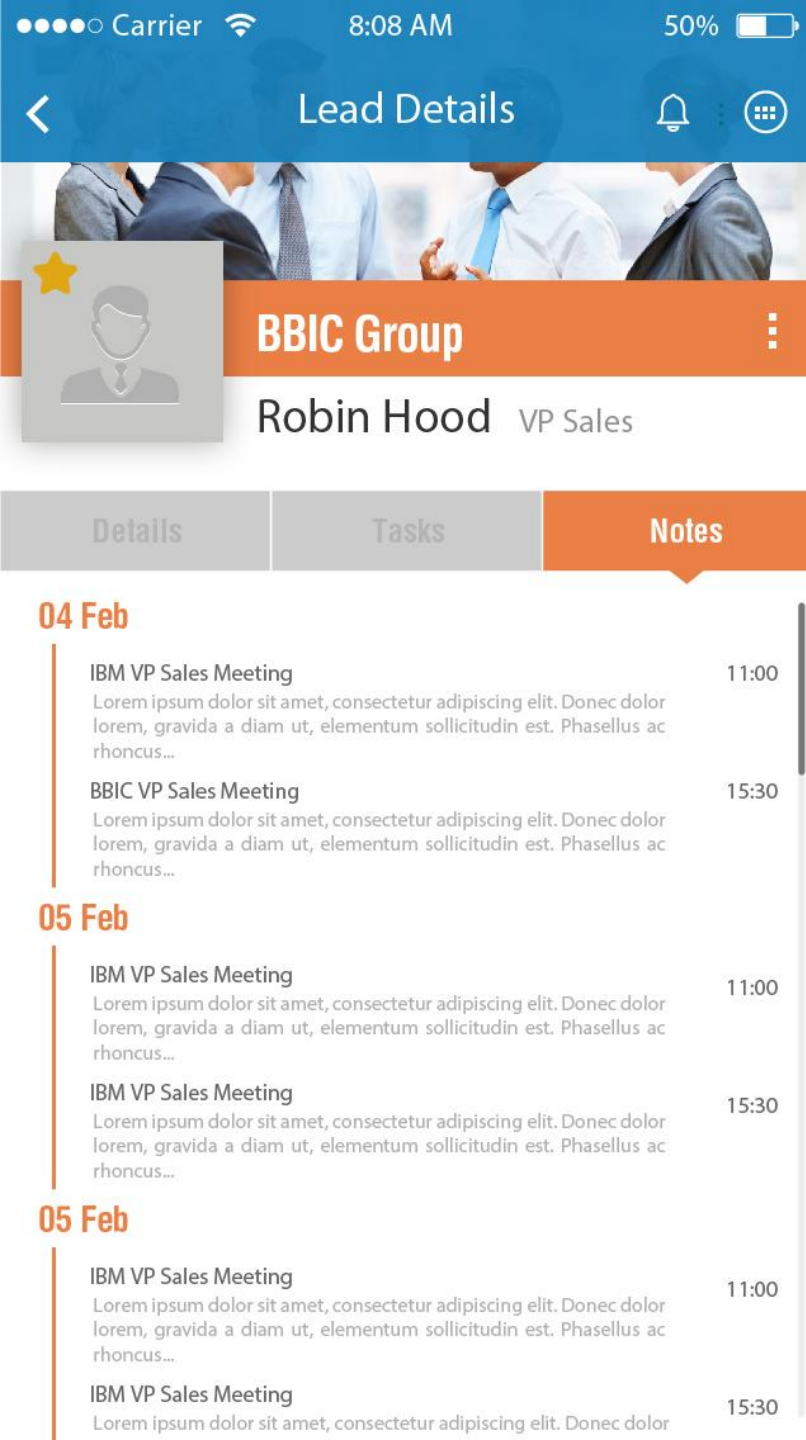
●●●●○ Carrier 8:08 AM 50%

Lead Details

BBIC Group

Robin Hood VP Sales

Details Tasks Notes

04 Feb

IBM VP Sales Meeting 11:00
Lorem ipsum dolor sit amet, consectetur adipiscing elit. Donec dolor lorem, gravida a diam ut, elementum sollicitudin est. Phasellus ac rhoncus...

BBIC VP Sales Meeting 15:30
Lorem ipsum dolor sit amet, consectetur adipiscing elit. Donec dolor lorem, gravida a diam ut, elementum sollicitudin est. Phasellus ac rhoncus...

05 Feb

IBM VP Sales Meeting 11:00
Lorem ipsum dolor sit amet, consectetur adipiscing elit. Donec dolor lorem, gravida a diam ut, elementum sollicitudin est. Phasellus ac rhoncus...

IBM VP Sales Meeting 15:30
Lorem ipsum dolor sit amet, consectetur adipiscing elit. Donec dolor lorem, gravida a diam ut, elementum sollicitudin est. Phasellus ac rhoncus...

05 Feb

IBM VP Sales Meeting 11:00
Lorem ipsum dolor sit amet, consectetur adipiscing elit. Donec dolor lorem, gravida a diam ut, elementum sollicitudin est. Phasellus ac rhoncus...

IBM VP Sales Meeting 15:30
Lorem ipsum dolor sit amet, consectetur adipiscing elit. Donec dolor